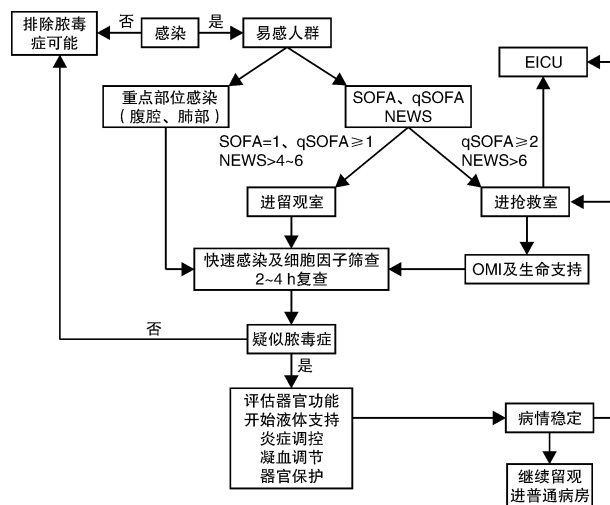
排除脓毒症可能

否

感染

是

易感人群

EICU

重点部位感染（腹腔、肺部）

SOFA、qSOFA NEWS

SOFA=1、qSOFA≥1 NEWS>4~6

qSOFA≥2 NEWS>6

进留观室

进抢救室

快速感染及细胞因子筛查 2~4 h复查

OMI及生命支持

否

疑似脓毒症

是

评估器官功能
开始液体支持
炎症调控
凝血调节
器官保护

病情稳定

继续留观
进普通病房